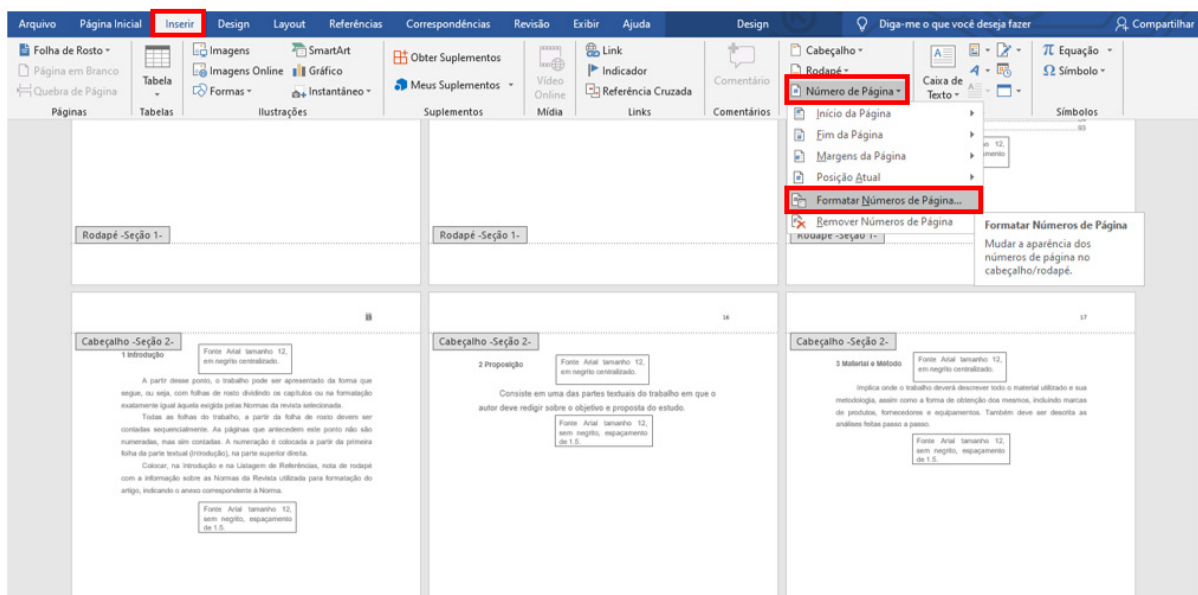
Arquivo Página Inicial Inserir Design Layout Referências Correspondências Revisão Exibir Ajuda Design Diga-me o que você deseja fazer Compartilhar

Folha de Rosto
Página em Branco
Quebra de Página
Páginas

Tabela
Tabelas

Imagens
Imagens Online
Formas
SmartArt
Gráfico
Instantâneo
Ilustrações

Obter Suplementos
Meus Suplementos
Suplementos

Vídeo Online
Mídia

Link
Indicador
Referência Cruzada
Links

Comentário
Comentários

Cabeçalho
Rodapé
Número de Página

Caixa de Texto

Equação
Símbolo
Símbolos

Início da Página
Fim da Página
Margens da Página
Posição Atual
Formatar Números de Página...
Remover Números de Página

Formatar Números de Página
Mudar a aparência dos números de página no cabeçalho/rodapé.

Rodapé -Seção 1-

Rodapé -Seção 1-

Rodapé -Seção 1-

15

Cabeçalho -Seção 2-

1 Introdução

Fonte Arial tamanho 12, em negrito centralizado.

A partir desse ponto, o trabalho pode ser apresentado da forma que segue, ou seja, com folhas de rosto dividindo os capítulos ou na formatação exatamente igual aquela exigida pelas Normas da revista selecionada.

Todas as folhas do trabalho, a partir da folha de rosto devem ser contadas sequencialmente. As páginas que antecedem este ponto não são numeradas, mas são contadas. A numeração é colocada a partir da primeira folha da parte textual (Introdução), na parte superior direita.

Colocar, na Introdução e na Listagem de Referências, nota de rodapé com a informação sobre as Normas da Revista utilizada para formatação do artigo, indicando o anexo correspondente à Norma.

Fonte Arial tamanho 12, sem negrito, espaçamento de 1.5.

16

Cabeçalho -Seção 2-

2 Proposição

Fonte Arial tamanho 12, em negrito centralizado.

Consiste em uma das partes textuais do trabalho em que o autor deve redigir sobre o objetivo e proposta do estudo.

Fonte Arial tamanho 12, sem negrito, espaçamento de 1.5.

17

Cabeçalho -Seção 2-

3 Material e Método

Fonte Arial tamanho 12, em negrito centralizado.

Implica onde o trabalho deverá descrever todo o material utilizado e sua metodologia, assim como a forma de obtenção dos mesmos, incluindo marcas de produtos, fornecedores e equipamentos. Também deve ser descrita as análises feitas passo a passo.

Fonte Arial tamanho 12, sem negrito, espaçamento de 1.5.